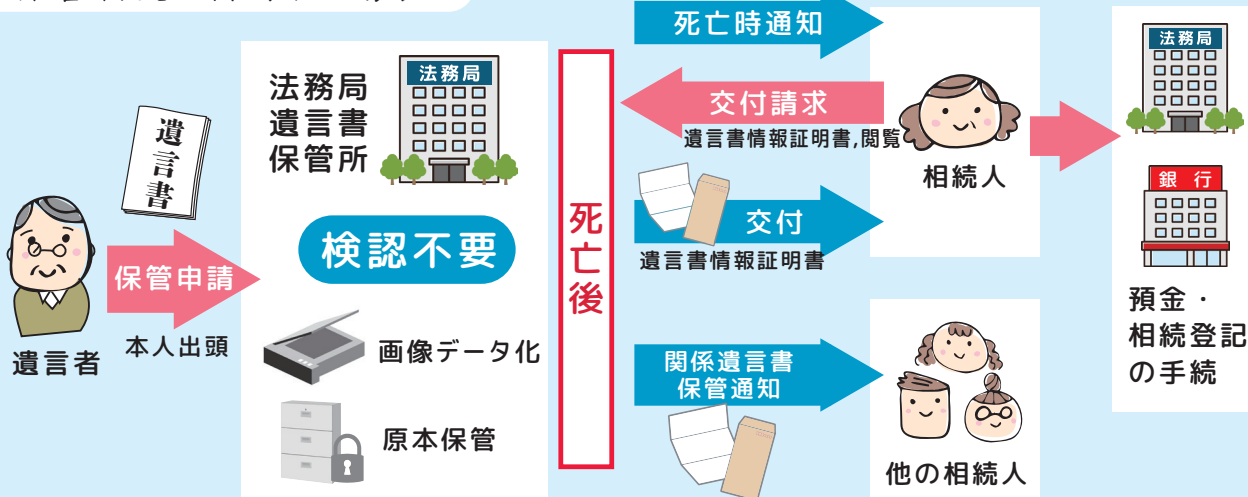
遺言書

遺言者

保管申請

本人出頭

法務局
遺言書
保管所

法務局

検認不要

画像データ化

原本保管

死亡後

死亡時通知

交付請求

遺言書情報証明書,閲覧

交付

遺言書情報証明書

関係遺言書
保管通知

相続人

他の相続人

法務局

銀行

預金・
相続登記
の手続